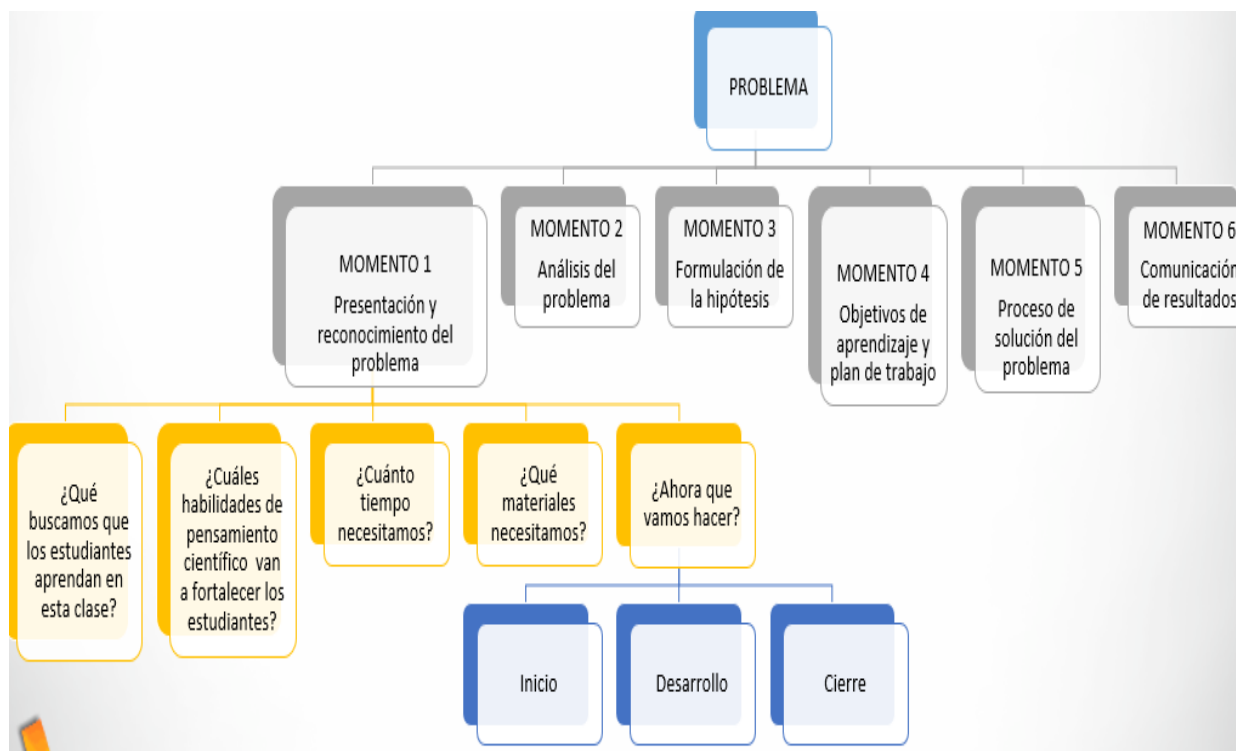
PROBLEMA

MOMENTO 1
Presentación y reconocimiento del problema

MOMENTO 2
Análisis del problema

MOMENTO 3
Formulación de la hipótesis

MOMENTO 4
Objetivos de aprendizaje y plan de trabajo

MOMENTO 5
Proceso de solución del problema

MOMENTO 6
Comunicación de resultados

¿Qué buscamos que los estudiantes aprendan en esta clase?

¿Cuáles habilidades de pensamiento científico van a fortalecer los estudiantes?

¿Cuánto tiempo necesitamos?

¿Qué materiales necesitamos?

¿Ahora que vamos hacer?

Inicio

Desarrollo

Cierre